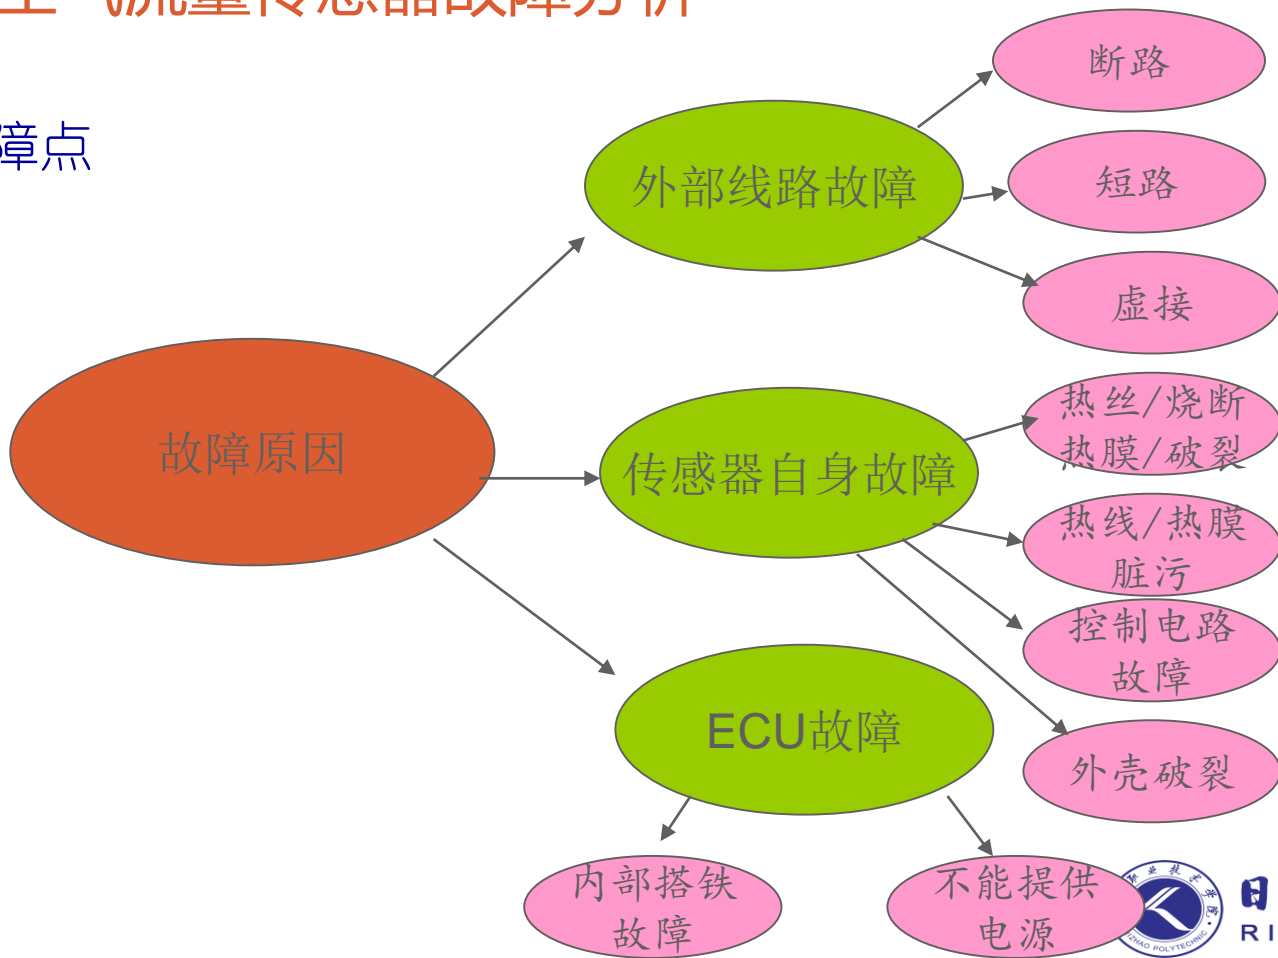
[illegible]流量传感器故障分析

障点

故障原因

外部线路故障

断路

短路

虚接

传感器自身故障

热丝/烧断 热膜/破裂

热线/热膜 脏污

控制电路 故障

外壳破裂

ECU故障

内部搭铁 故障

不能提供 电源

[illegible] POLYTECHNIC

日

RI